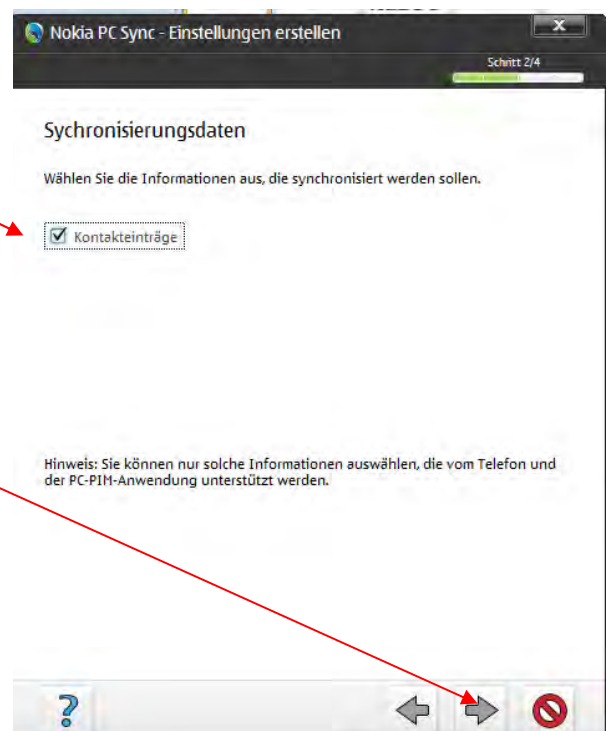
Nokia PC Sync - Einstellungen erstellen

Schritt 2/4

Sychronisierungsdaten

Wählen Sie die Informationen aus, die synchronisiert werden sollen.

Kontakteinträge

Hinweis: Sie können nur solche Informationen auswählen, die vom Telefon und der PC-PIM-Anwendung unterstützt werden.

?